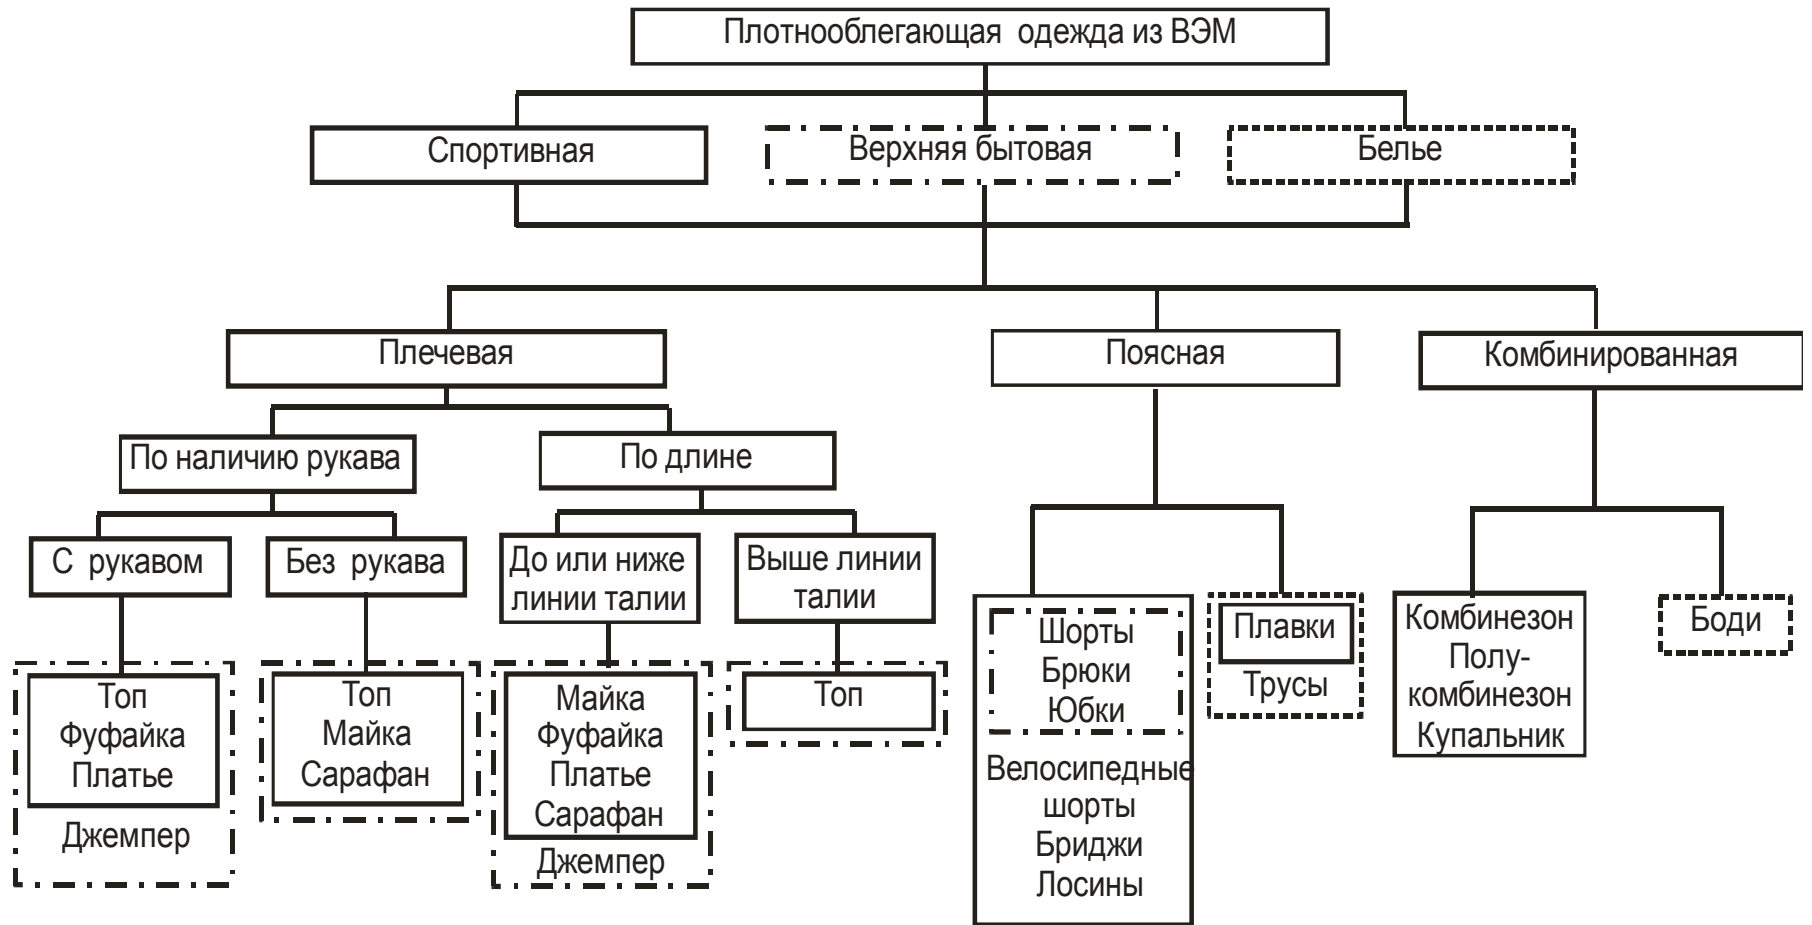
Плотнооблегающая одежда из ВЭМ

Спортивная

Верхняя бытовая

Белье

Плечевая

Поясная

Комбинированная

По наличию рукава

По длине

С рукавом

Без рукава

До или ниже линии талии

Выше линии талии

Топ
Фуфайка
Платье

Джемпер

Топ
Майка
Сарафан

Майка
Фуфайка
Платье
Сарафан

Джемпер

Топ

Шорты
Брюки
Юбки

Велосипедные шорты
Бриджи
Лосины

Плавки

Трусы

Комбинезон
Полу-комбинезон
Купальник

Боди